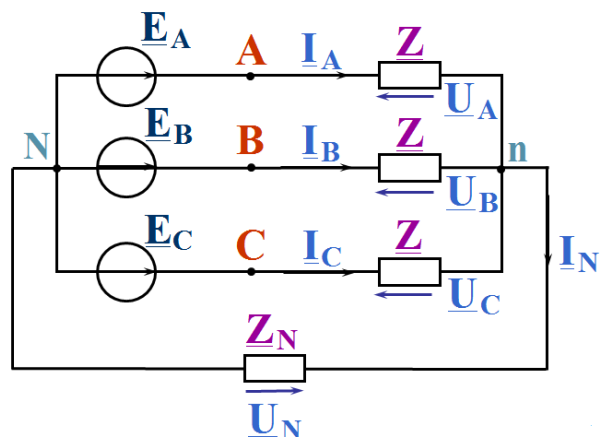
$\underline{E}_A$ A $\underline{I}_A$ $\underline{Z}$ $\underline{U}_A$

N $\underline{E}_B$ B $\underline{I}_B$ $\underline{Z}$ n $\underline{U}_B$

$\underline{E}_C$ C $\underline{I}_C$ $\underline{Z}$ $\underline{U}_C$ $\underline{I}_N$

$\underline{Z}_N$

$\underline{U}_N$